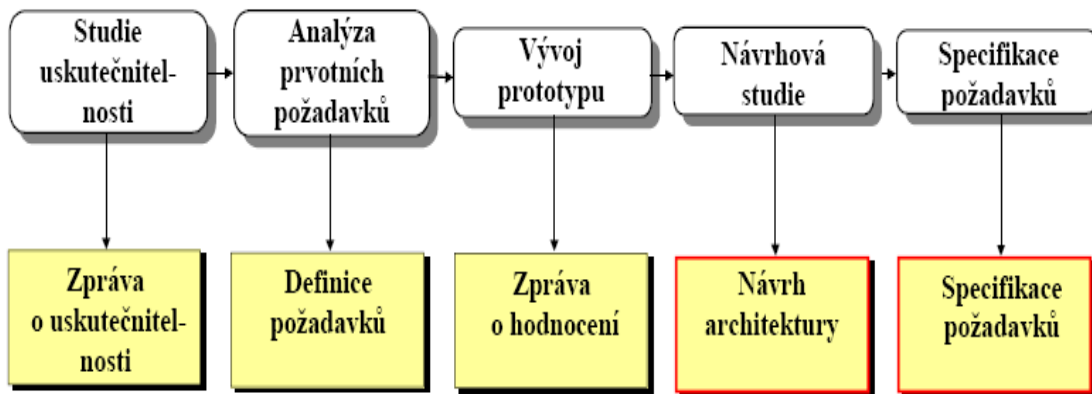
Studie uskutečnitelnosti

Analýza prvotních požadavků

Vývoj prototypu

Návrhová studie

Specifikace požadavků

Zpráva o uskutečnitelnosti

Definice požadavků

Zpráva o hodnocení

Návrh architektury

Specifikace požadavků